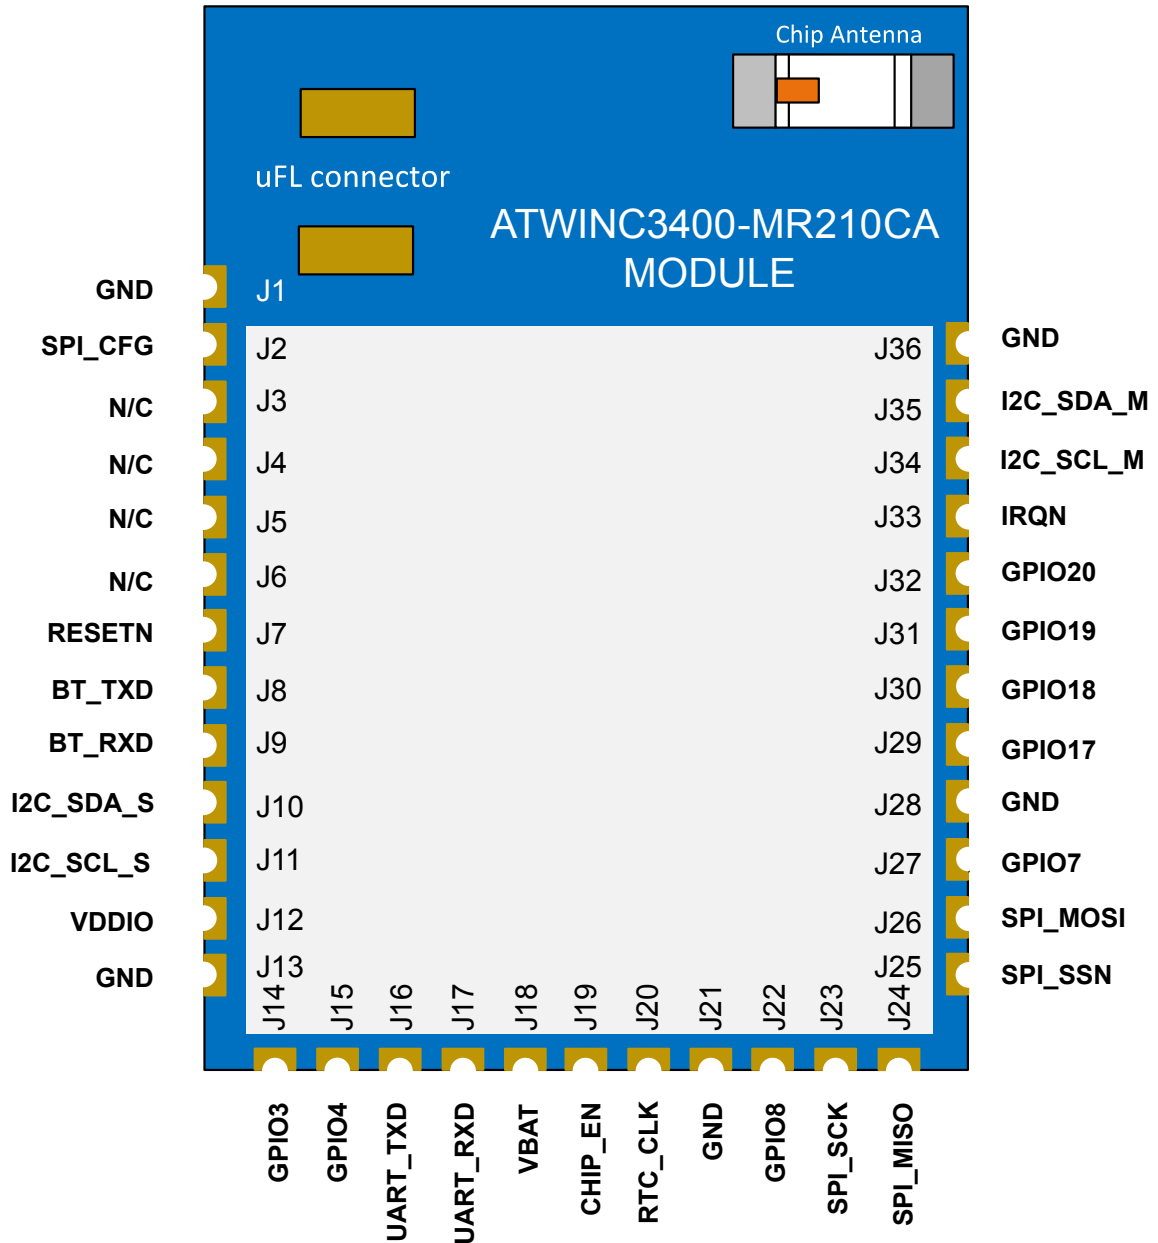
Chip Antenna

uFL connector

ATWINC3400-MR210CA
MODULE

GND J1
SPI_CFG J2
N/C J3
N/C J4
N/C J5
N/C J6
RESETN J7
BT_TXD J8
BT_RXD J9
I2C_SDA_S J10
I2C_SCL_S J11
VDDIO J12
GND J13

J36 GND
J35 I2C_SDA_M
J34 I2C_SCL_M
J33 IRQN
J32 GPIO20
J31 GPIO19
J30 GPIO18
J29 GPIO17
J28 GND
J27 GPIO7
J26 SPI_MOSI
J25 SPI_SSN

J14 GPIO3
J15 GPIO4
J16 UART_TXD
J17 UART_RXD
J18 VBAT
J19 CHIP_EN
J20 RTC_CLK
J21 GND
J22 GPIO8
J23 SPI_SCK
J24 SPI_MISO